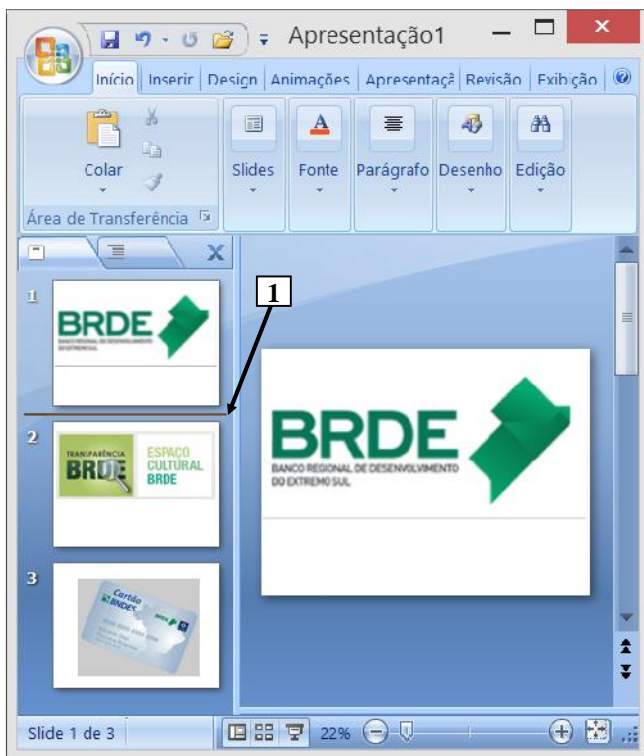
Apresentação1

Início | Inserir | Design | Animações | Apresentaçã | Revisão | Exibição

Colar

Área de Transferência

Slides

Fonte

Parágrafo

Desenho

Edição

1

1

BRDE

BANCO REGIONAL DE DESENVOLVIMENTO DO EXTREMO SUL

2

TRANSPARÊNCIA BRDE

ESPAÇO CULTURAL BRDE

3

Cartão BNDES

BRDE

BANCO REGIONAL DE DESENVOLVIMENTO DO EXTREMO SUL

Slide 1 de 3

22%